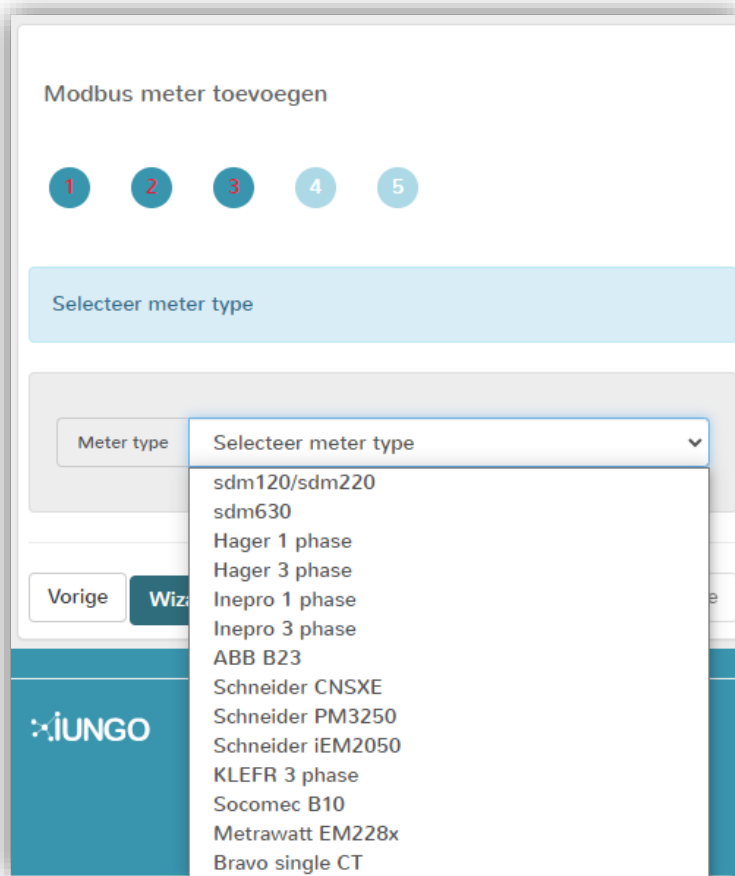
Modbus meter toevoegen

1 2 3 4 5

Selecteer meter type

Meter type

Selecteer meter type

sdm120/sdm220
sdm630
Hager 1 phase
Hager 3 phase
Inepro 1 phase
Inepro 3 phase
ABB B23
Schneider CNSXE
Schneider PM3250
Schneider iEM2050
KLEFR 3 phase
Socomec B10
Metrawatt EM228x
Bravo single CT

Vorige

Wiz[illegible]

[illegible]e

iUNGO